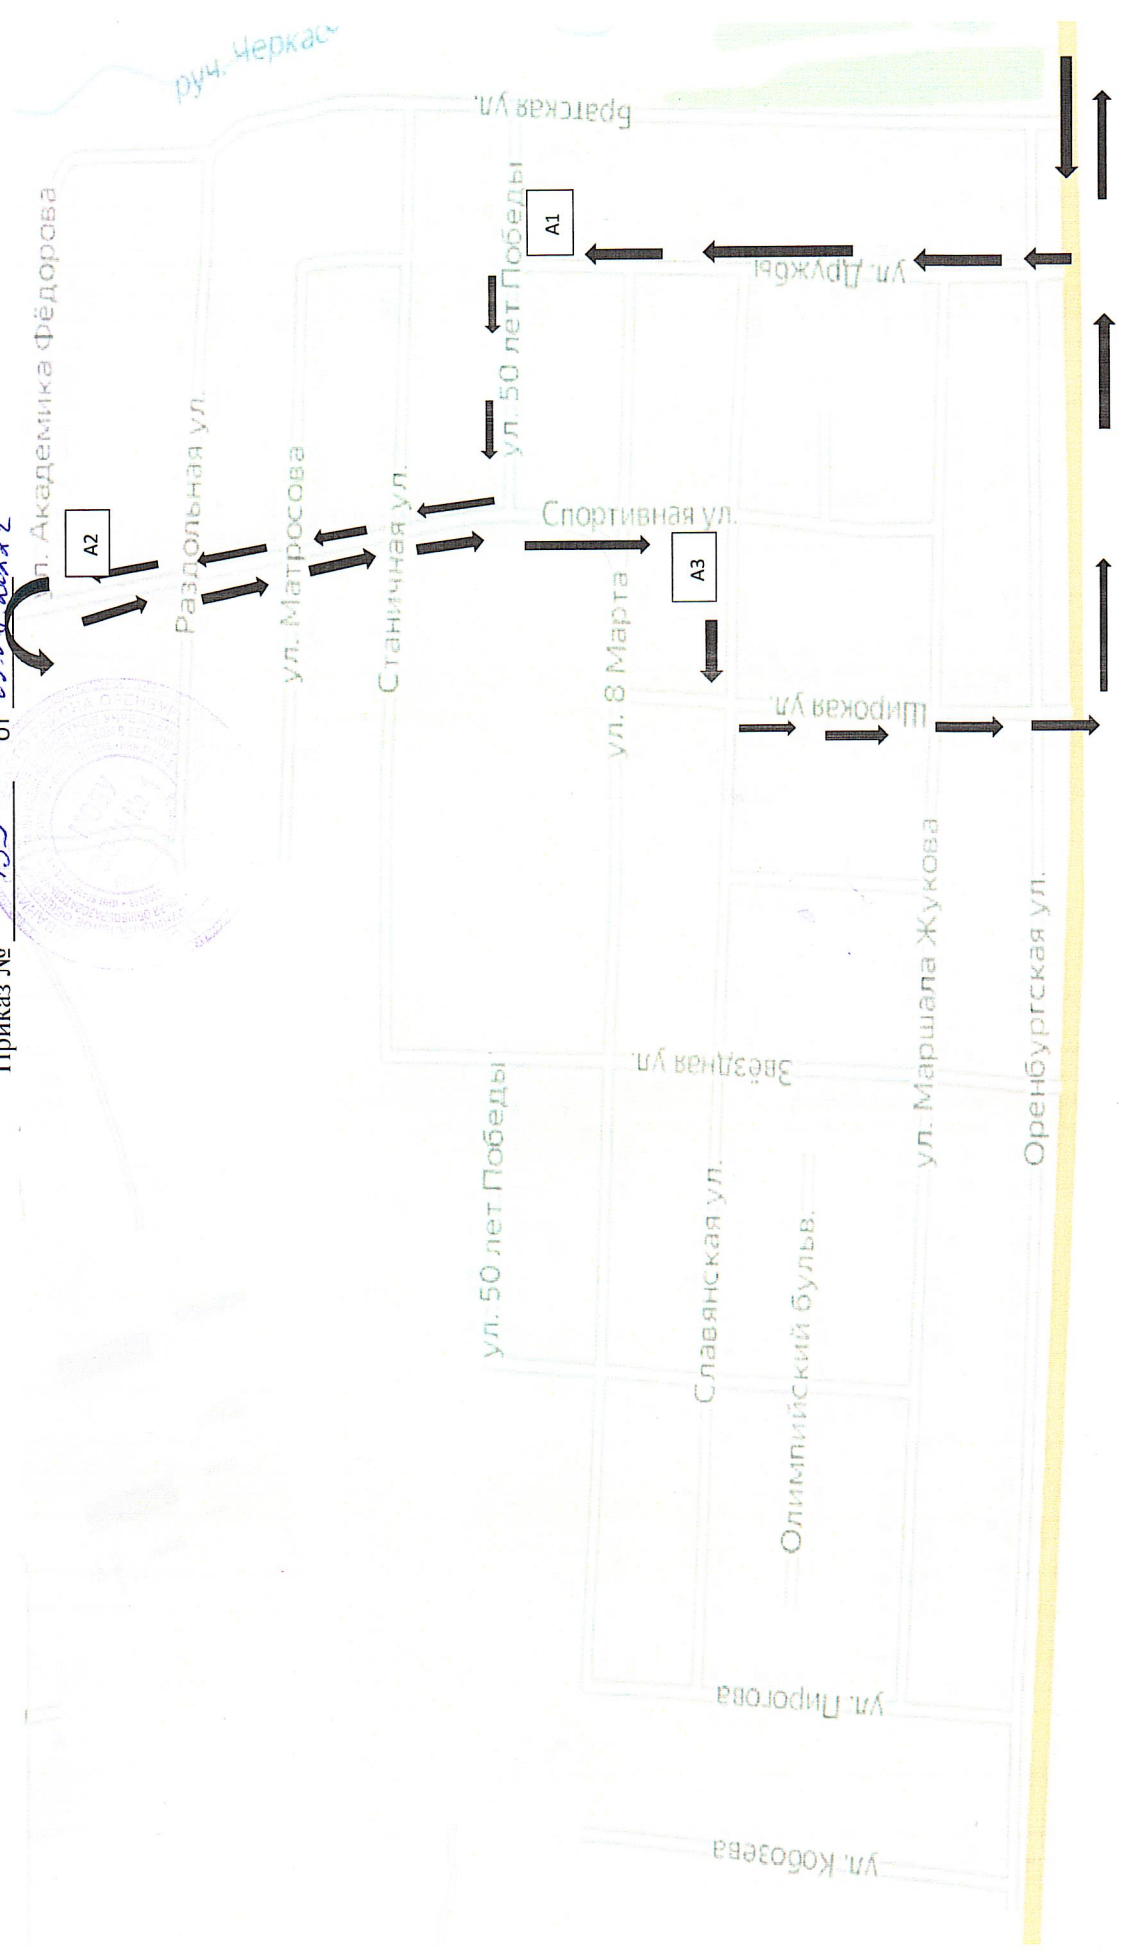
Приказ № 153 от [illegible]

руч. Черкас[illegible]

Братская ул.

ул. Академика Фёдорова

A2

Раздольная ул.

ул. Матросова

Станичная ул.

A1

ул. 50 лет Победы

ул. Дружбы

Спортивная ул.

A3

ул. 8 Марта

Широкая ул.

ул. Маршала Жукова

Оренбургская ул.

Звёздная ул.

ул. 50 лет Победы

Славянская ул.

Олимпийский бульв.

ул. Пирогова

ул. Кобозева